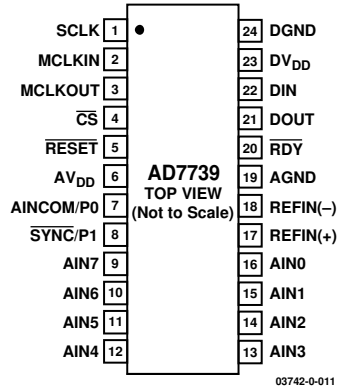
SCLK 1
MCLKIN 2
MCLKOUT 3
$\overline{CS}$ 4
$\overline{RESET}$ 5
$AV_{DD}$ 6
AINCOM/P0 7
$\overline{SYNC}$/P1 8
AIN7 9
AIN6 10
AIN5 11
AIN4 12

AD7739
TOP VIEW
(Not to Scale)

24 DGND
23 $DV_{DD}$
22 DIN
21 DOUT
20 $\overline{RDY}$
19 AGND
18 REFIN(–)
17 REFIN(+)
16 AIN0
15 AIN1
14 AIN2
13 AIN3

03742-0-011